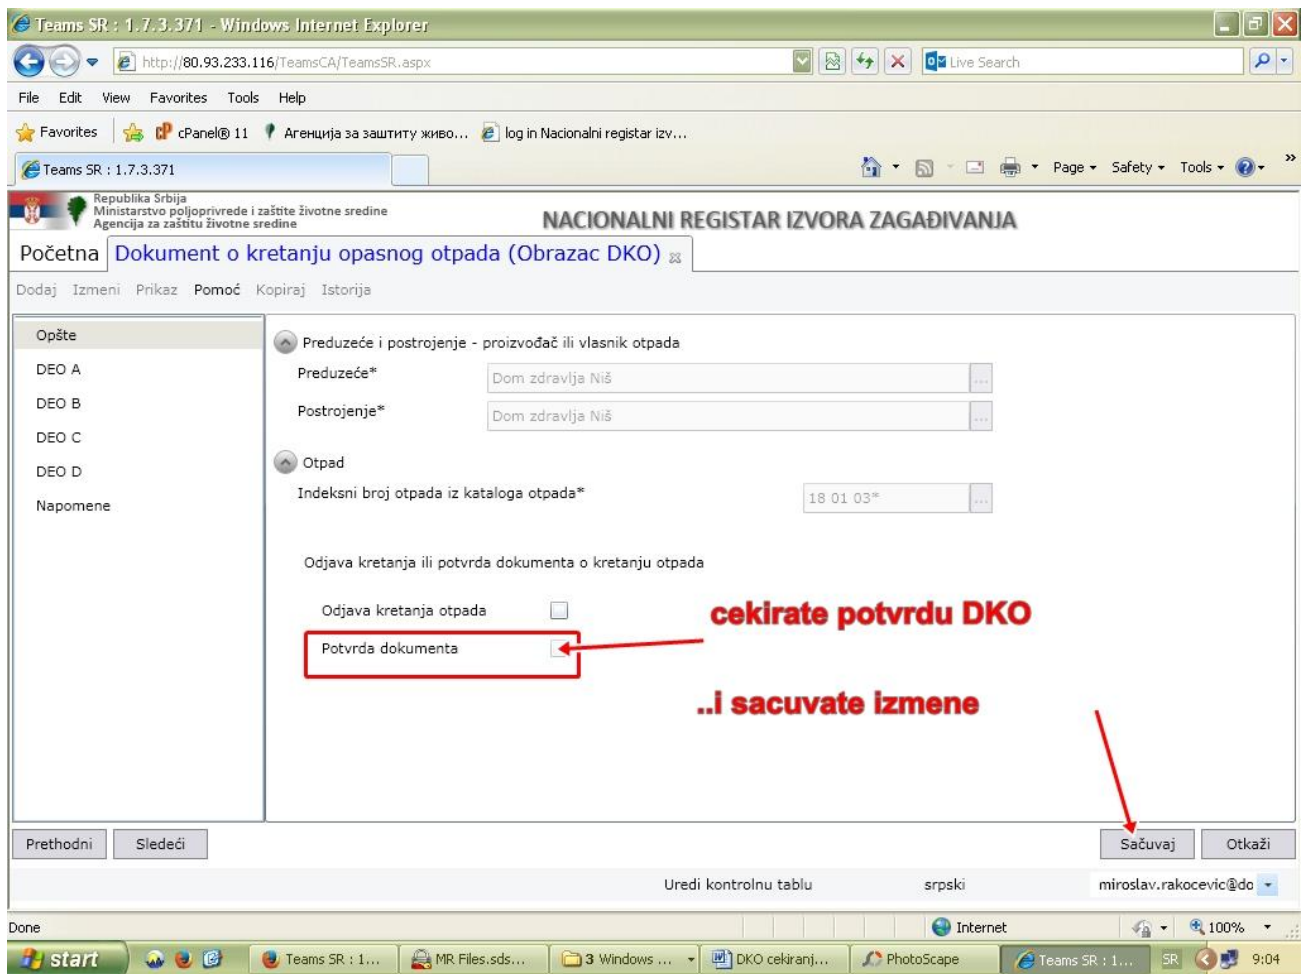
Teams SR : 1.7.3.371 - Windows Internet Explorer

http://80.93.233.116/TeamsCA/TeamsSR.aspx

Live Search

File Edit View Favorites Tools Help

Favorites cPanel® 11 Агенција за заштиту живо... log in Nacionalni registar izv...

Teams SR : 1.7.3.371

Page Safety Tools

Republika Srbija
Ministarstvo poljoprivrede i zaštite životne sredine
Agencija za zaštitu životne sredine

NACIONALNI REGISTAR IZVORA ZAGAĐIVANJA

Početna Dokument o kretanju opasnog otpada (Obrazac DKO)

Dodaj Izmeni Prikaz Pomoć Kopiraj Istorija

Opšte
DEO A
DEO B
DEO C
DEO D
Napomene

Preduzeće i postrojenje - proizvođač ili vlasnik otpada

Preduzeće* Dom zdravlja Niš

Postrojenje* Dom zdravlja Niš

Otpad

Indeksni broj otpada iz kataloga otpada* 18 01 03*

Odjava kretanja ili potvrda dokumenta o kretanju otpada

Odjava kretanja otpada

Potvrda dokumenta

cekirate potvrdu DKO

..i sacuvate izmene

Prethodni Sledeći

Sačuvaj Otkaži

Uredi kontrolnu tablu srpski miroslav.rakocevic@do

Done Internet 100%

start Teams SR : 1... MR Files.sds... 3 Windows ... DKO cekiranj... PhotoScape Teams SR : 1... SR 9:04